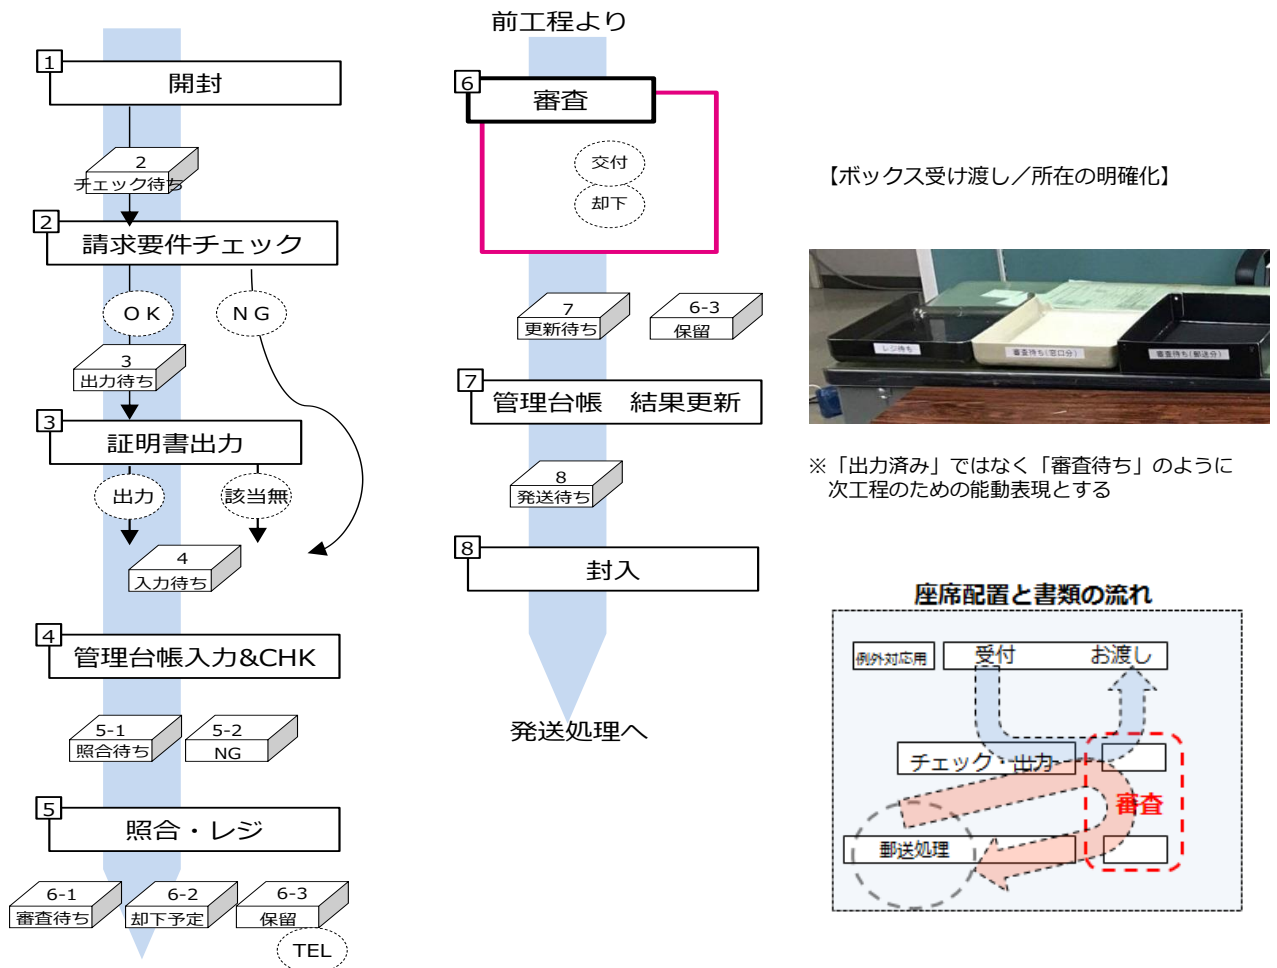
1
開封

2
チェック待ち

2
請求要件チェック

ＯＫ

ＮＧ

3
出力待ち

3
証明書出力

出力

該当無

4
入力待ち

4
管理台帳入力&CHK

5-1
照合待ち

5-2
NG

5
照合・レジ

6-1
審査待ち

6-2
却下予定

6-3
保留

TEL

前工程より

6
審査

交付

却下

7
更新待ち

6-3
保留

7
管理台帳　結果更新

8
発送待ち

8
封入

発送処理へ

【ボックス受け渡し／所在の明確化】

レジ待ち

審査待ち（窓口分）

審査待ち（郵送分）

※「出力済み」ではなく「審査待ち」のように次工程のための能動表現とする

座席配置と書類の流れ

例外対応用

受付

お渡し

チェック・出力

審査

郵送処理